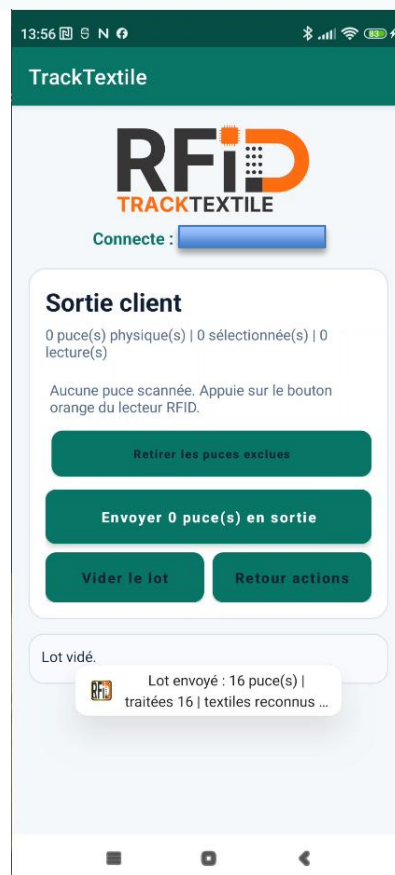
13:56 N 83

TrackTextile

RFID
TRACKTEXTILE

Connecte :

Sortie client

0 puce(s) physique(s) | 0 sélectionnée(s) | 0 lecture(s)

Aucune puce scannée. Appuie sur le bouton orange du lecteur RFID.

Retirer les puces exclues

Envoyer 0 puce(s) en sortie

Vider le lot

Retour actions

Lot vidé.

Lot envoyé : 16 puce(s) | traitées 16 | textiles reconnus ...